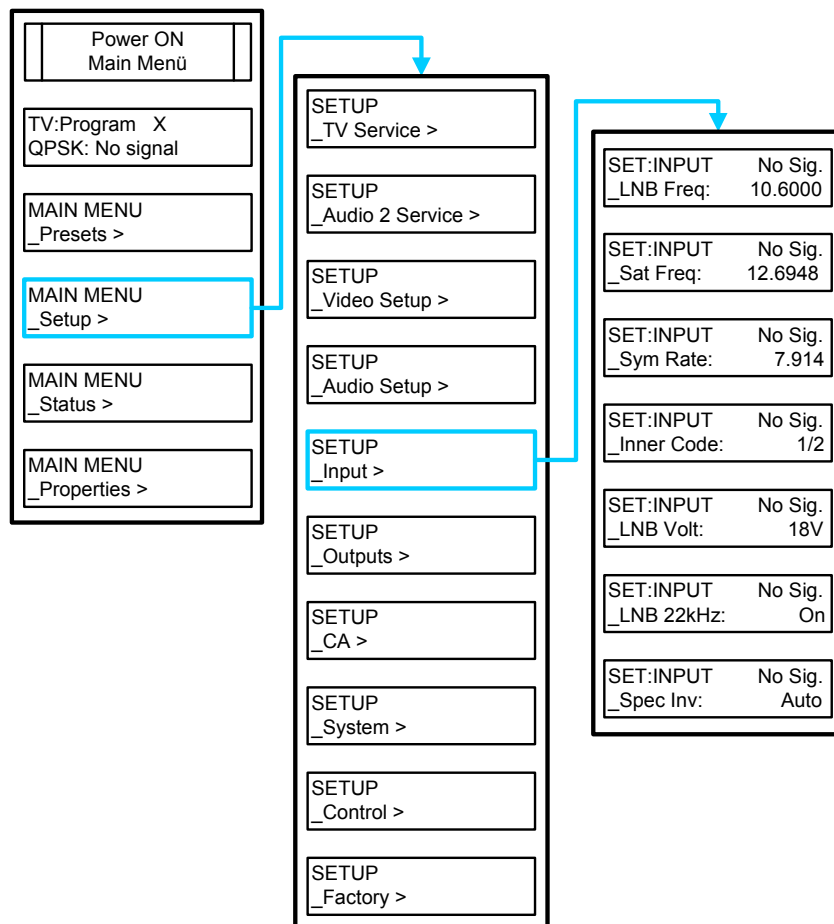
Power ON
Main Menü

TV:Program X
QPSK: No signal

MAIN MENU
_Presets >

MAIN MENU
_Setup >

MAIN MENU
_Status >

MAIN MENU
_Properties >

SETUP
_TV Service >

SETUP
_Audio 2 Service >

SETUP
_Video Setup >

SETUP
_Audio Setup >

SETUP
_Input >

SETUP
_Outputs >

SETUP
_CA >

SETUP
_System >

SETUP
_Control >

SETUP
_Factory >

SET:INPUT No Sig.
_LNB Freq: 10.6000

SET:INPUT No Sig.
_Sat Freq: 12.6948

SET:INPUT No Sig.
_Sym Rate: 7.914

SET:INPUT No Sig.
_Inner Code: 1/2

SET:INPUT No Sig.
_LNB Volt: 18V

SET:INPUT No Sig.
_LNB 22kHz: On

SET:INPUT No Sig.
_Spec Inv: Auto